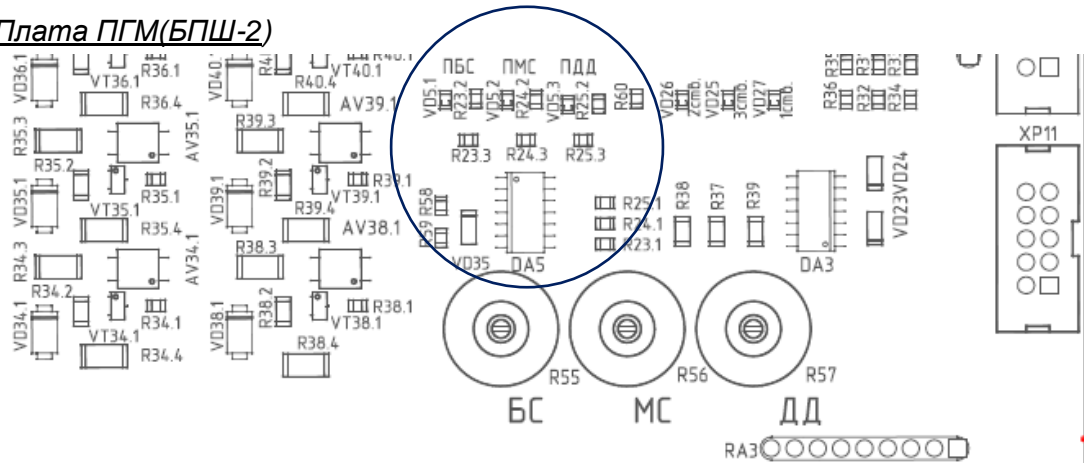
Плата ПГМ(БПШ-2)

VD36.1 VT36.1 R36.1 R36.4 VD40.1 R40.1 VT40.1 R40.4 AV39.1 R35.3 R35.2 R35.1 AV35.1 R39.3 R39.2 R39.1 VT39.1 VD35.1 VT35.1 R35.4 VD39.1 R39.4 AV38.1 R34.3 R34.2 R34.1 AV34.1 R38.3 R38.2 R38.1 VT38.1 VD34.1 VT34.1 R34.4 VD38.1 R38.4

ПБС ПМС ПДД VD5.1 R23.2 VD5.2 R24.2 VD5.3 R25.2 R60 VD26 2ств. VD25 3ств. VD27 1ств. R36 R35 R32 R33 R34 R31 R23.3 R24.3 R25.3 R58 R59 VD35 DA5 R25.1 R24.1 R23.1 R38 R37 R39 DA3 VD23 VD24 XP11

R55 R56 R57 БС МС ДД RA3